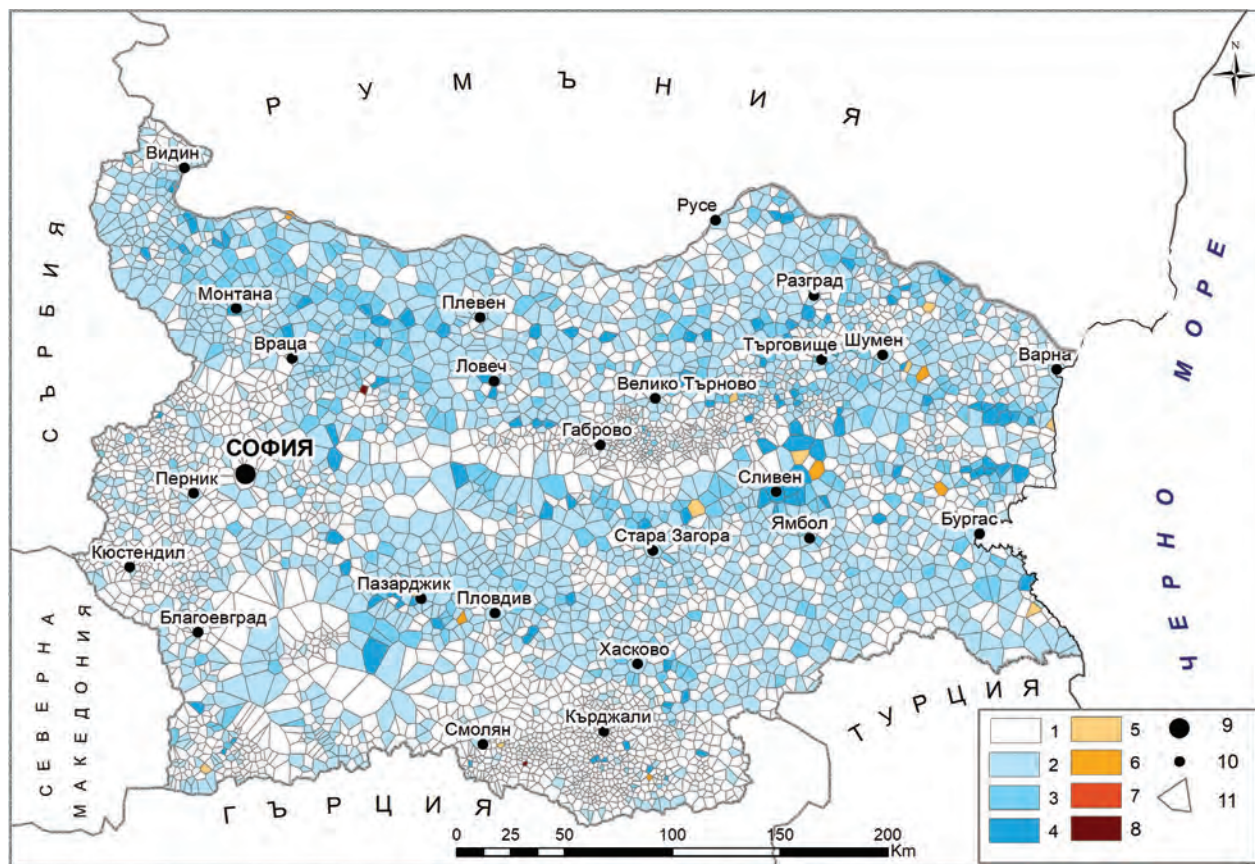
N

Р У М Ъ Н И Я

Видин
Русе
Разград
Монтана
Плевен
Враца
Търговище
Шумен
Ловеч
Варна
Велико Търново
Габрово
СОФИЯ
Перник
Сливен
Ямбол
Бургас
Стара Загора
Кюстендил
Пазарджик
Пловдив
Благоевград
Хасково
Смолян
Кърджали

С Ъ Р Б И Я

С Е В Е Р Н А
М А К Е Д О Н И Я

Г Ъ Р Ц И Я

Т У Р Ц И Я

Ч Е Р Н О М О Р Е

| 1 | 5 | 9 |
|---|---|---|
| 2 | 6 | 10 |
| 3 | 7 | 11 |
| 4 | 8 | |

0 25 50 100 150 200 Km